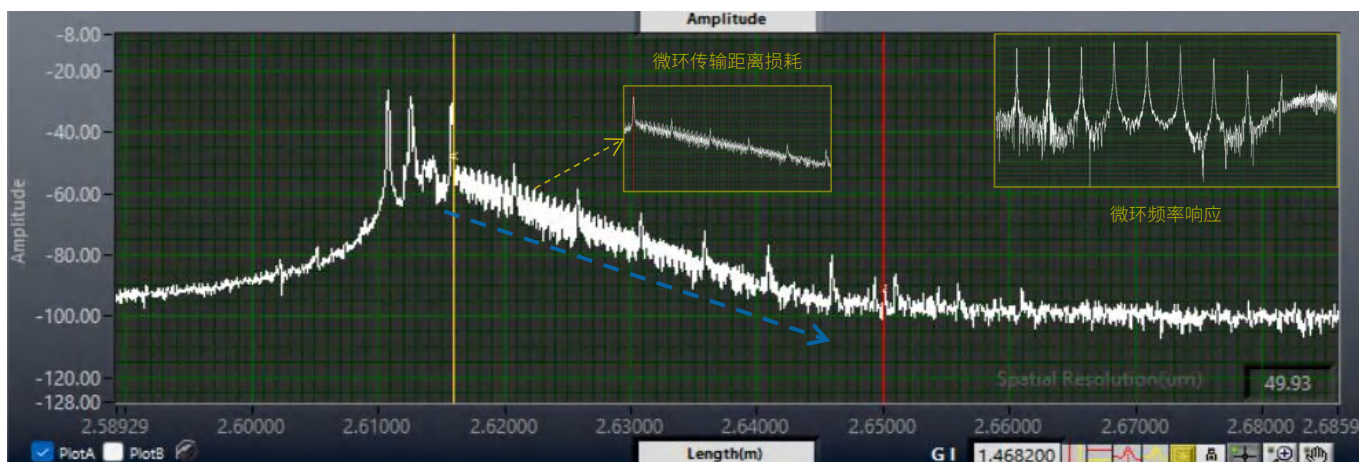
Amplitude

-8.00
-20.00
-40.00
-60.00
-80.00
-100.00
-120.00
-128.00

Amplitude

微环传输距离损耗

微环频率响应

Spatial Resolution(um)
49.93

2.58929 2.60000 2.61000 2.62000 2.63000 2.64000 2.65000 2.66000 2.67000 2.68000 2.6859

PlotA PlotB

Length(m)

G I 1.468200